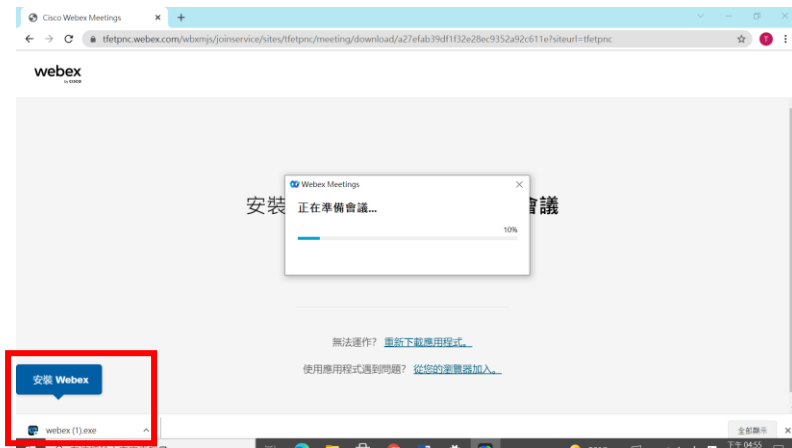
Cisco Webex Meetings
tfetpnc.webex.com/wbxmjs/joinservice/sites/tfetpnc/meeting/download/a27efab39df1f32e28ec9352a92c611e?siteurl=tfetpnc
T
webex
by cisco
安裝
會議
Webex Meetings
正在準備會議...
10%
無法運作？ 重新下載應用程式。
使用應用程式遇到問題？ 從您的瀏覽器加入。
安裝 Webex
webex (1).exe
全部顯示
下午 04:55